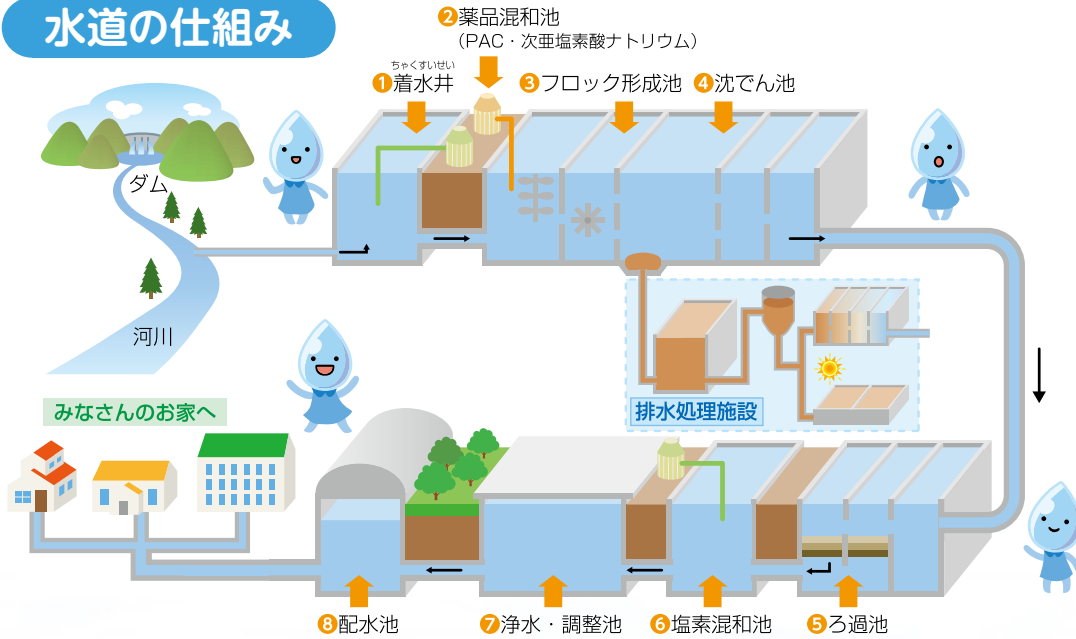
水道の仕組み

2 薬品混和池
（PAC・次亜塩素酸ナトリウム）

ちゃくすいせい
1 着水井

3 フロック形成池

4 沈でん池

ダム

河川

排水処理施設

みなさんのお家へ

8 配水池

7 浄水・調整池

6 塩素混和池

5 ろ過池